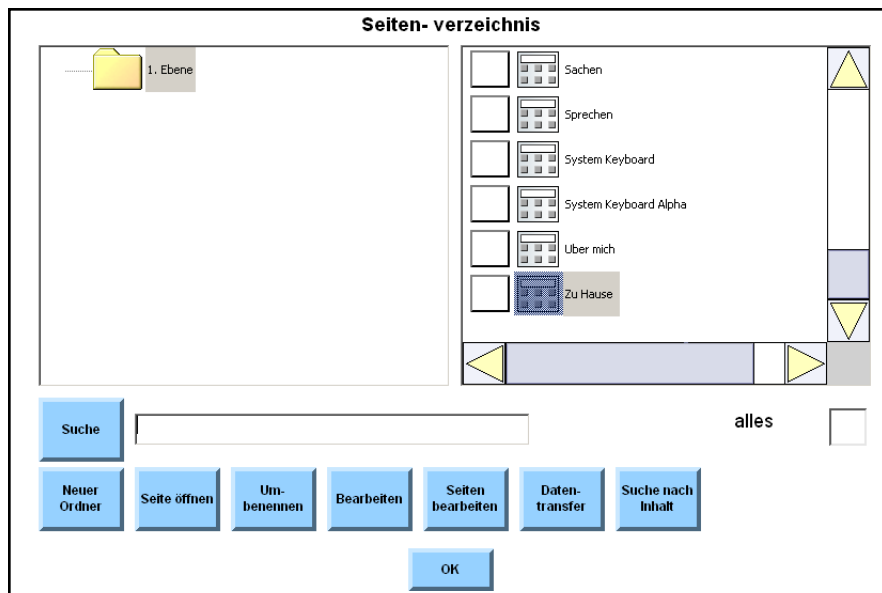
Seiten- verzeichnis

1. Ebene

Sachen

Sprechen

System Keyboard

System Keyboard Alpha

Uber mich

Zu Hause

Suche

alles

Neuer Ordner

Seite öffnen

Um-benennen

Bearbeiten

Seiten bearbeiten

Daten-transfer

Suche nach Inhalt

OK